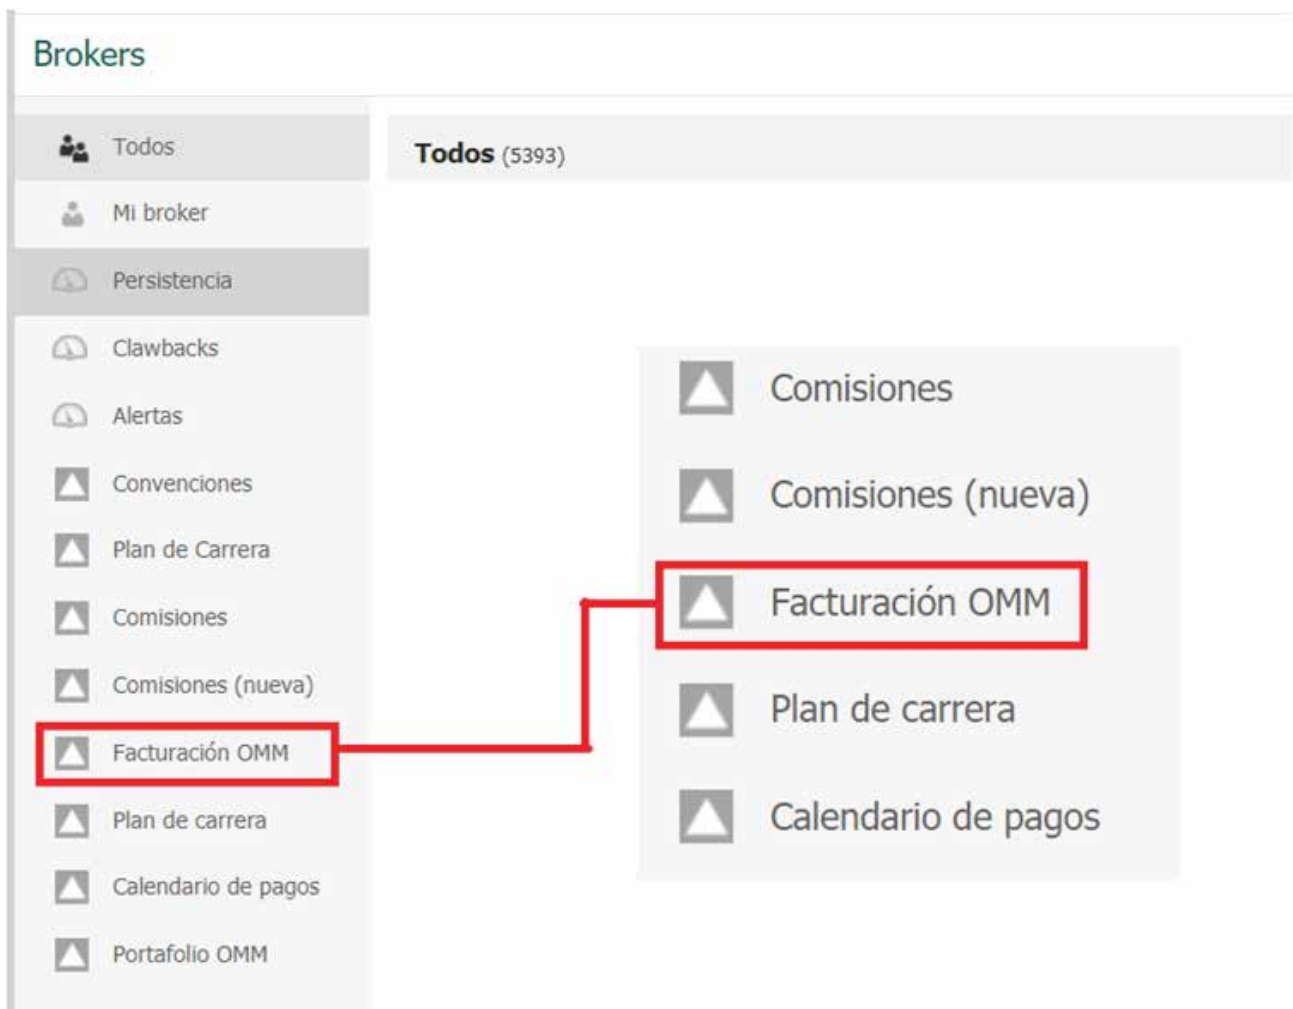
Brokers

Todos
Mi broker
Persistencia
Clawbacks
Alertas
Convenciones
Plan de Carrera
Comisiones
Comisiones (nueva)
Facturación OMM
Plan de carrera
Calendario de pagos
Portafolio OMM

Todos (5393)

Comisiones
Comisiones (nueva)
Facturación OMM
Plan de carrera
Calendario de pagos